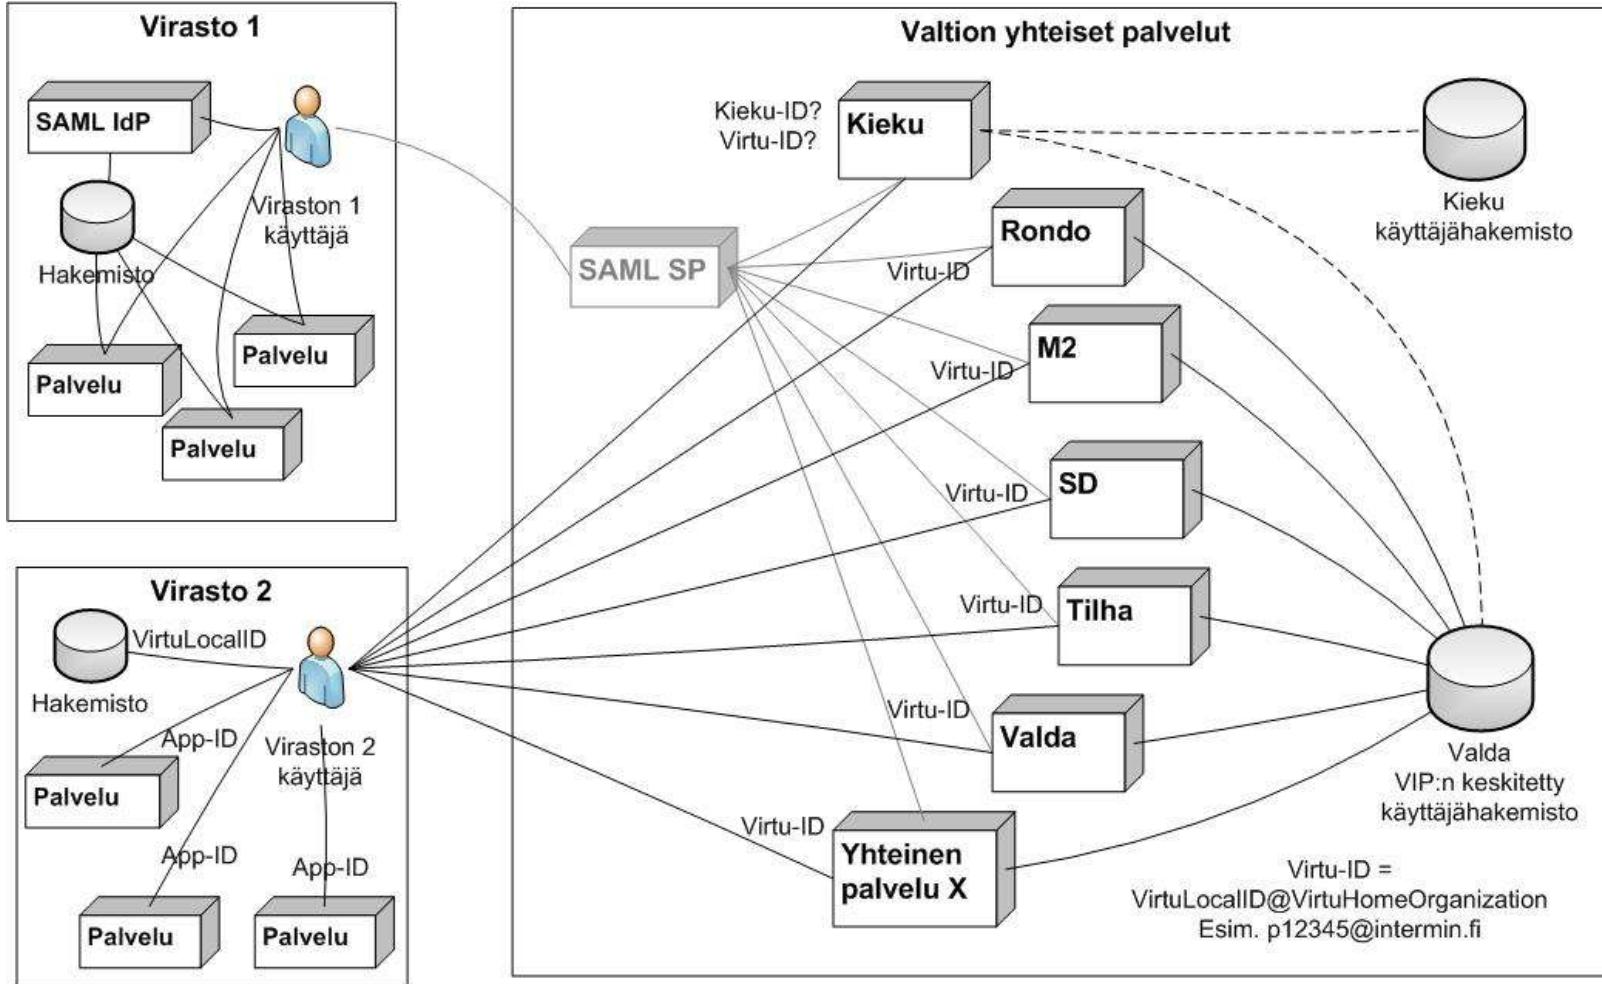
Virasto 1

SAML IdP

Viraston 1 käyttäjä

Hakemisto

Palvelu

Palvelu

Palvelu

Virasto 2

VirtuLocalID

Hakemisto

App-ID

Viraston 2 käyttäjä

Palvelu

App-ID

App-ID

Palvelu

Palvelu

Valtion yhteiset palvelut

Kieku-ID?
Virtu-ID?

Kieku

Kieku käyttäjähakemisto

SAML SP

Rondo

Virtu-ID

M2

Virtu-ID

SD

Virtu-ID

Tilha

Virtu-ID

Valda

Virtu-ID

Virtu-ID

Yhteinen palvelu X

Valda
VIP:n keskitetty käyttäjähakemisto

Virtu-ID =
VirtuLocalID@VirtuHomeOrganization
Esim. p12345@intermin.fi